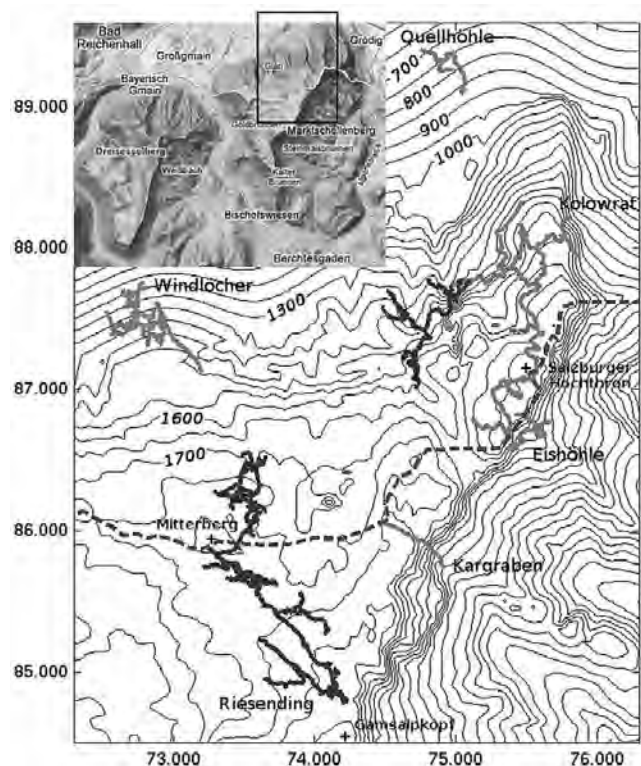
Bad Reichenhall
Großgmain
Grödig
Bayerisch Gmain
Glan
Marktschellenberg
Dreisesselberg
Weißbach
Kalten Brunnen
Bischofswiesen
Berchtesgaden
Quellhöhle
700
800
900
1000
Kolowrat
Windlöcher
1300
Salzburger Hochthron
1600
1700
Eishöhle
Mitterberg
Kargraben
Riesending
Gamsalpkopf
89.000
88.000
87.000
86.000
85.000
73.000
74.000
75.000
76.000